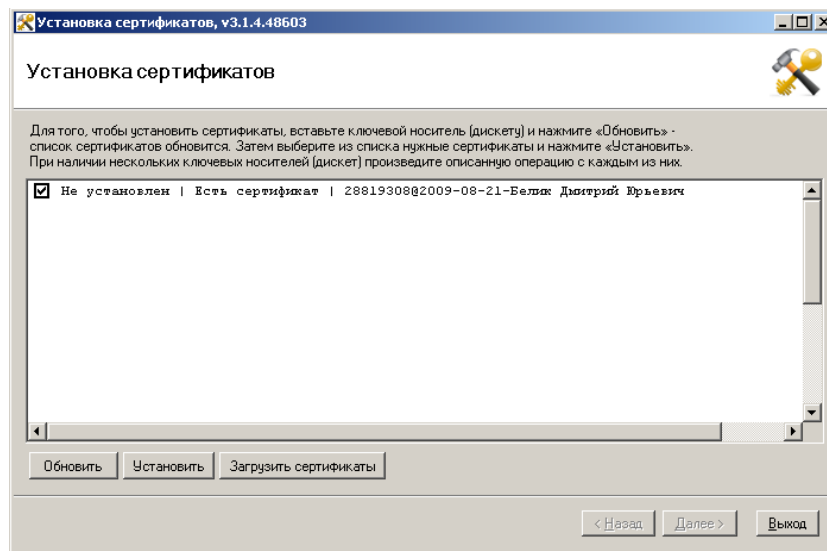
Установка сертификатов, v3.1.4.48603

Установка сертификатов

Для того, чтобы установить сертификаты, вставьте ключевой носитель (дискету) и нажмите «Обновить» - список сертификатов обновится. Затем выберите из списка нужные сертификаты и нажмите «Установить». При наличии нескольких ключевых носителей (дискет) произведите описанную операцию с каждым из них.

☑ Не установлен | Есть сертификат | 28819308@2009-08-21-Белик Дмитрий Юрьевич

Обновить | Установить | Загрузить сертификаты

< Назад | Далее > | Выход